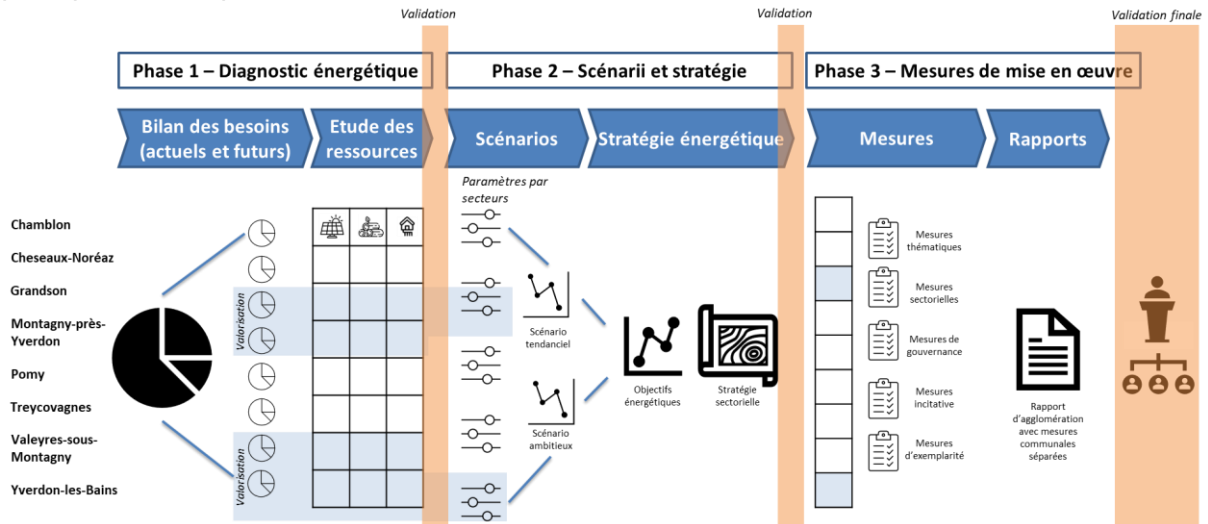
Validation

Validation

Validation finale

Phase 1 – Diagnostic énergétique

Phase 2 – Scénarii et stratégie

Phase 3 – Mesures de mise en œuvre

Bilan des besoins (actuels et futurs)

Etude des ressources

Scénarios

Stratégie énergétique

Mesures

Rapports

Paramètres par secteurs

Chamblon

Cheseaux-Noréaz

Grandson

Montagny-près-Yverdon

Pomy

Treycovagnes

Valeyres-sous-Montagny

Yverdon-les-Bains

Valorisation

Valorisation

Scénario tendanciel

Scénario ambitieux

Objectifs énergétiques

Stratégie sectorielle

Mesures thématiques

Mesures sectorielles

Mesures de gouvernance

Mesures incitative

Mesures d'exemplarité

Rapport d'agglomération avec mesures communales séparées